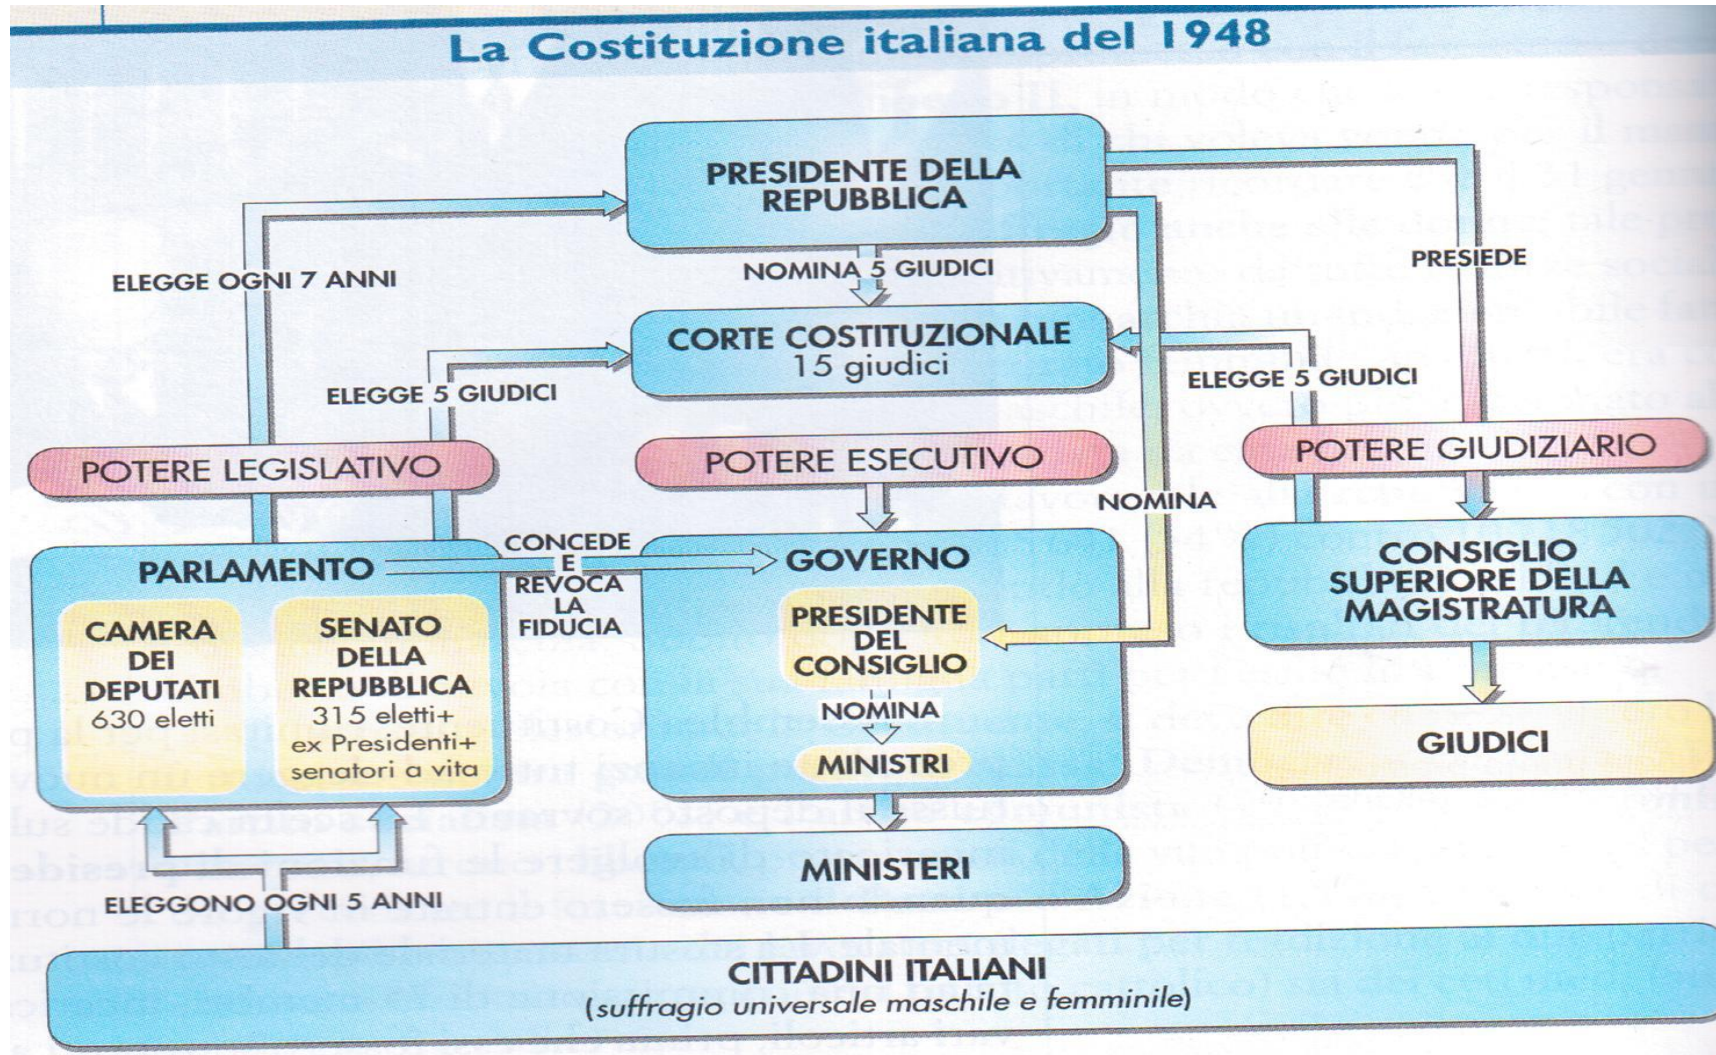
La Costituzione italiana del 1948

PRESIDENTE DELLA REPUBBLICA

ELEGGE OGNI 7 ANNI

NOMINA 5 GIUDICI

PRESIEDE

CORTE COSTITUZIONALE
15 giudici

ELEGGE 5 GIUDICI

ELEGGE 5 GIUDICI

POTERE LEGISLATIVO

POTERE ESECUTIVO

POTERE GIUDIZIARIO

NOMINA

PARLAMENTO

CONCEDE E REVOCA LA FIDUCIA

GOVERNO

CONSIGLIO SUPERIORE DELLA MAGISTRATURA

CAMERA DEI DEPUTATI
630 eletti

SENATO DELLA REPUBBLICA
315 eletti+
ex Presidenti+
senatori a vita

PRESIDENTE DEL CONSIGLIO

NOMINA

MINISTRI

GIUDICI

MINISTERI

ELEGGONO OGNI 5 ANNI

CITTADINI ITALIANI
(suffragio universale maschile e femminile)